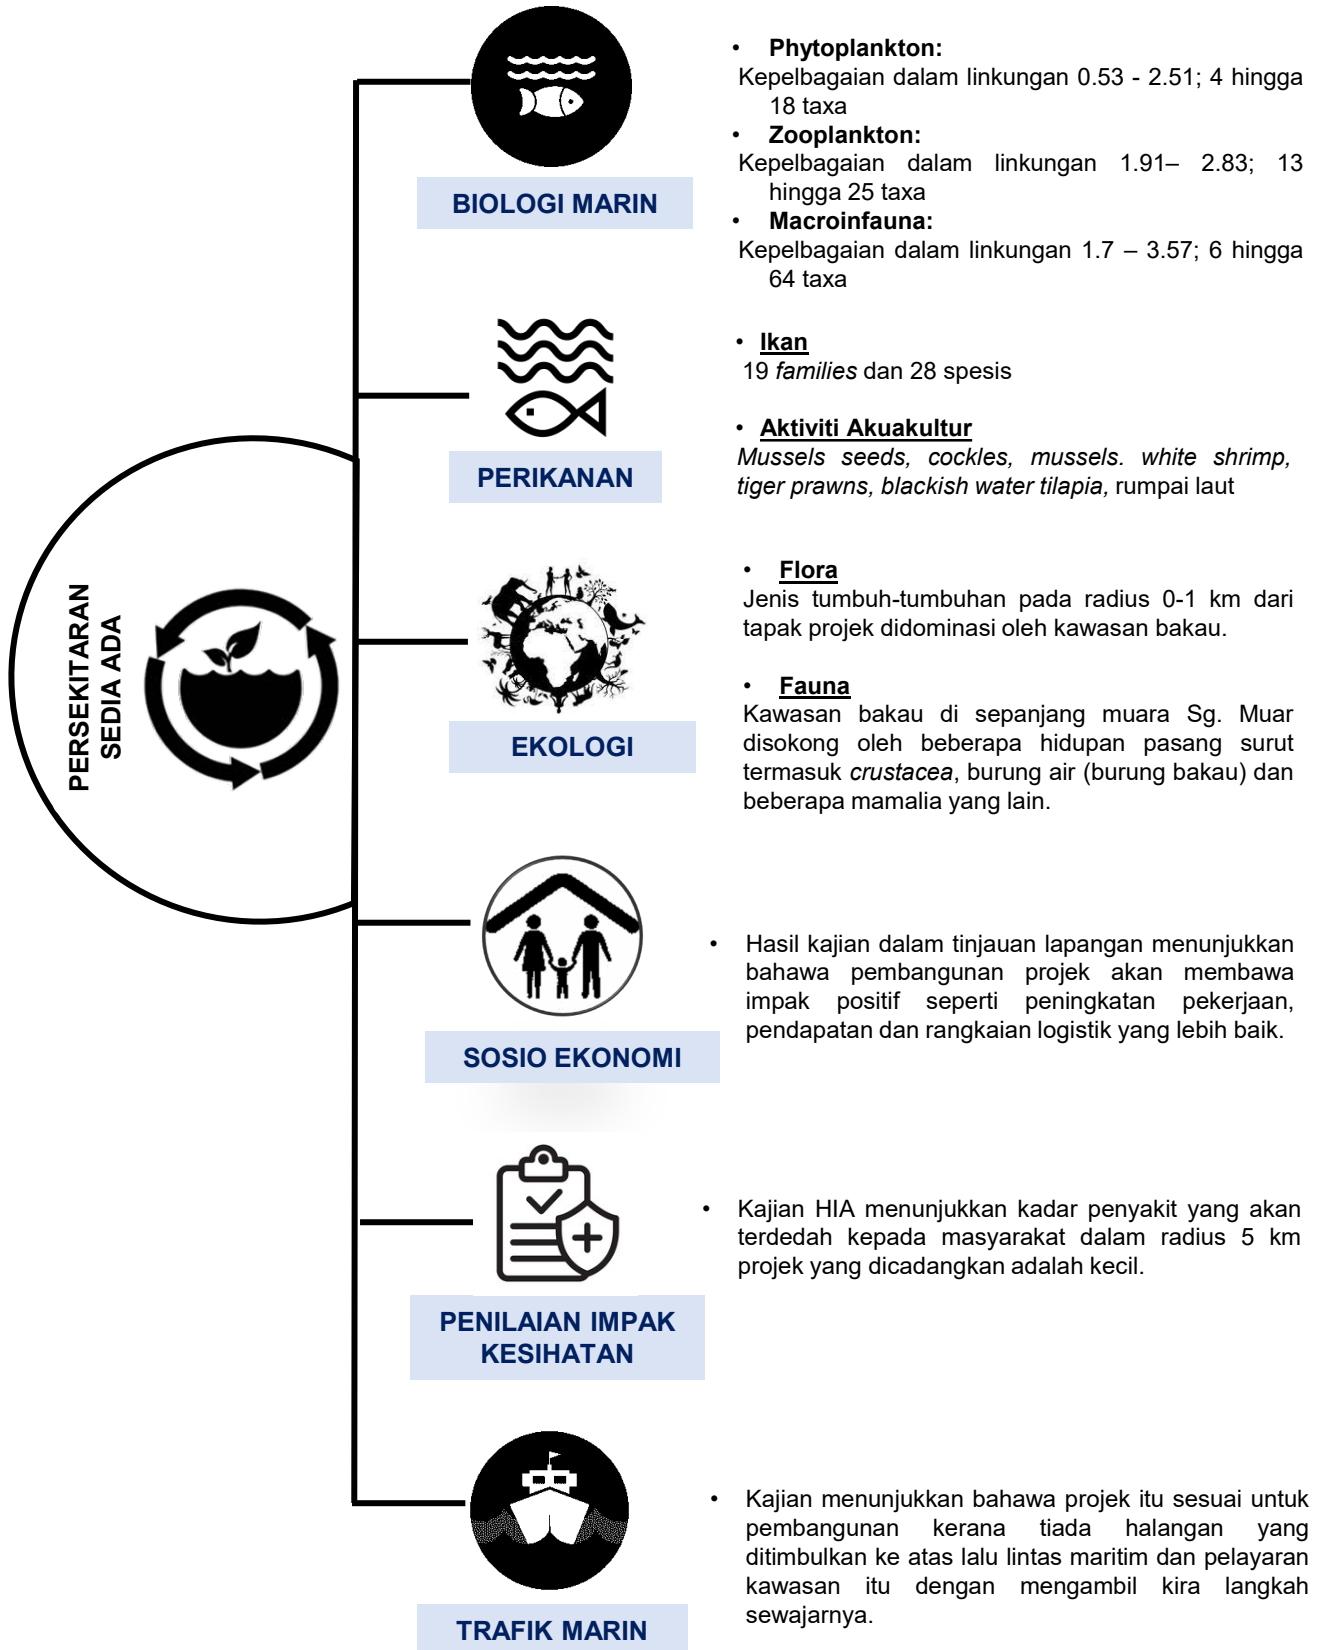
PERSEKITARAN SEDIA ADA

BIOLOGI MARIN

• Phytoplankton:
Kepelbagaian dalam linkungan 0.53 - 2.51; 4 hingga 18 taxa
• Zooplankton:
Kepelbagaian dalam linkungan 1.91– 2.83; 13 hingga 25 taxa
• Macroinfauna:
Kepelbagaian dalam linkungan 1.7 – 3.57; 6 hingga 64 taxa

PERIKANAN

• Ikan
19 *families* dan 28 spesis

• Aktiviti Akuakultur
*Mussels seeds, cockles, mussels. white shrimp, tiger prawns, blackish water tilapia,* rumpai laut

EKOLOGI

• Flora
Jenis tumbuh-tumbuhan pada radius 0-1 km dari tapak projek didominasi oleh kawasan bakau.

• Fauna
Kawasan bakau di sepanjang muara Sg. Muar disokong oleh beberapa hidupan pasang surut termasuk *crustacea*, burung air (burung bakau) dan beberapa mamalia yang lain.

SOSIO EKONOMI

• Hasil kajian dalam tinjauan lapangan menunjukkan bahawa pembangunan projek akan membawa impak positif seperti peningkatan pekerjaan, pendapatan dan rangkaian logistik yang lebih baik.

PENILAIAN IMPAK KESIHATAN

• Kajian HIA menunjukkan kadar penyakit yang akan terdedah kepada masyarakat dalam radius 5 km projek yang dicadangkan adalah kecil.

TRAFIK MARIN

• Kajian menunjukkan bahawa projek itu sesuai untuk pembangunan kerana tiada halangan yang ditimbulkan ke atas lalu lintas maritim dan pelayaran kawasan itu dengan mengambil kira langkah sewajarnya.